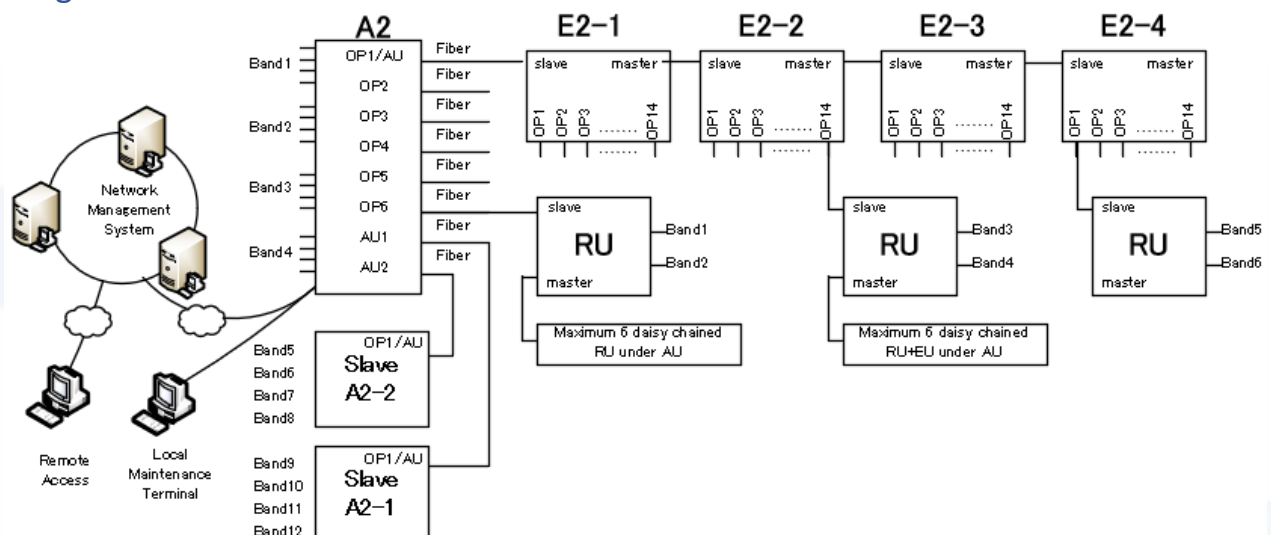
A2

E2-1

E2-2

E2-3

E2-4

Band1

Band2

Band3

Band4

OP1/AU

OP2

OP3

OP4

OP5

OP6

AU1

AU2

Fiber

Fiber

Fiber

Fiber

Fiber

Fiber

Fiber

Fiber

slave

master

OP1

OP2

OP3

.......

OP14

.......

slave

master

OP1

OP2

OP3

.......

OP14

.......

slave

master

OP1

OP2

OP3

.......

OP14

.......

slave

master

OP1

OP2

OP3

.......

OP14

.......

Network Management System

slave

RU

master

Band1

Band2

slave

RU

master

Band3

Band4

slave

RU

master

Band5

Band6

Maximum 6 daisy chained RU under AU

Maximum 6 daisy chained RU+EU under AU

OP1/AU

Slave A2-2

Band5

Band6

Band7

Band8

OP1/AU

Slave A2-1

Band9

Band10

Band11

Band12

Remote Access

Local Maintenance Terminal